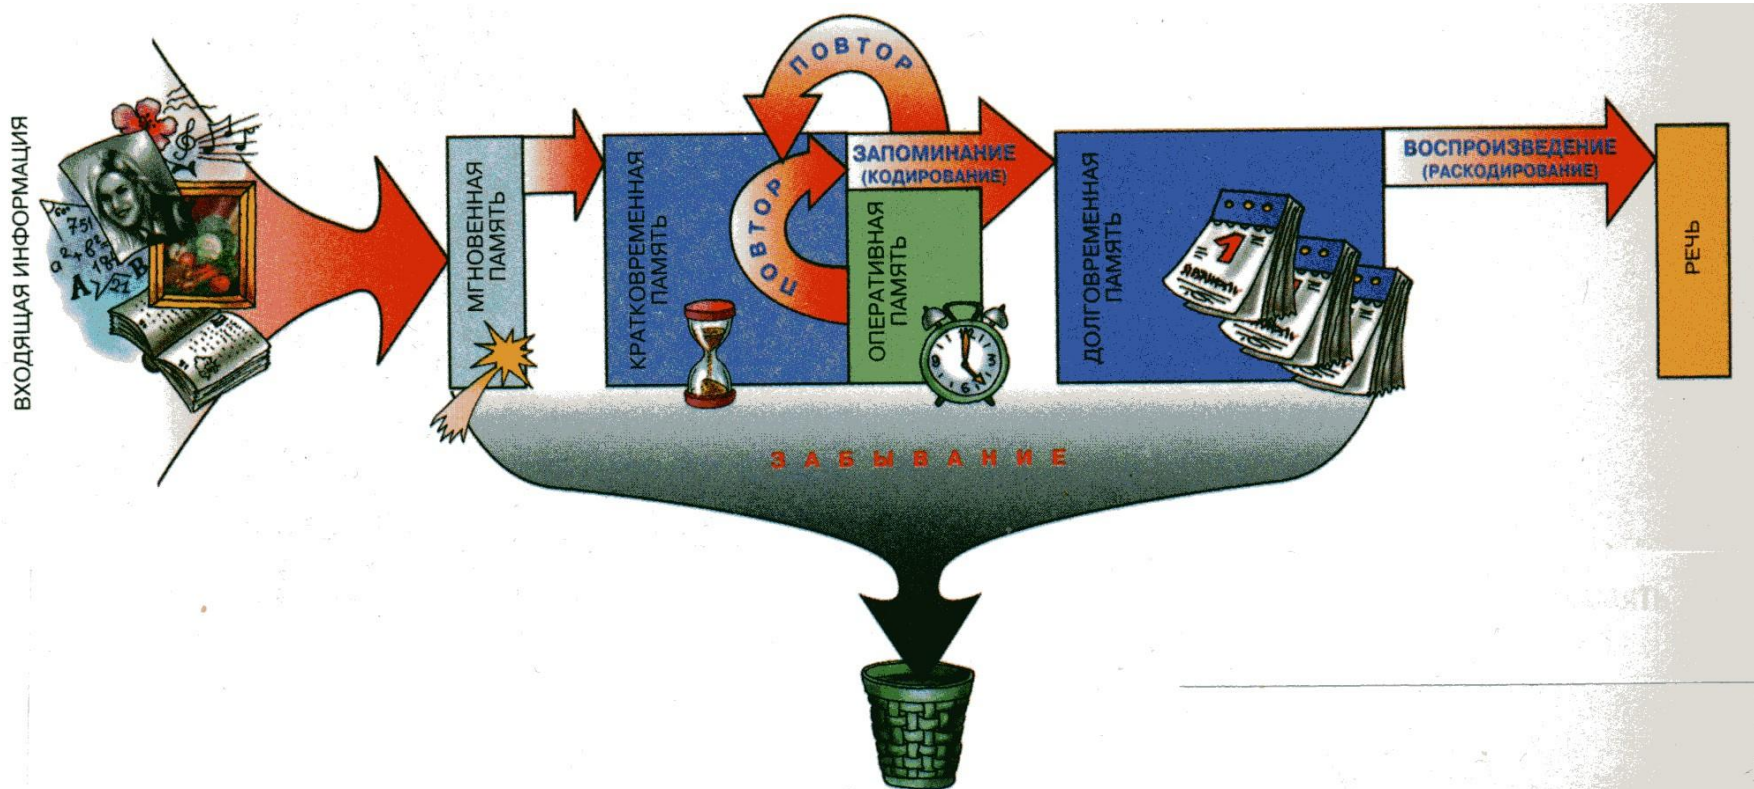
ВХОДЯЩАЯ ИНФОРМАЦИЯ

МГНОВЕННАЯ ПАМЯТЬ

КРАТКОВРЕМЕННАЯ ПАМЯТЬ

ПОВТОР

ПОВТОР

ЗАПОМИНАНИЕ (КОДИРОВАНИЕ)

ОПЕРАТИВНАЯ ПАМЯТЬ

ДОЛГОВРЕМЕННАЯ ПАМЯТЬ

1 ЯНВАРЬ

ВОСПРОИЗВЕДЕНИЕ (РАСКОДИРОВАНИЕ)

РЕЧЬ

ЗАБЫВАНИЕ